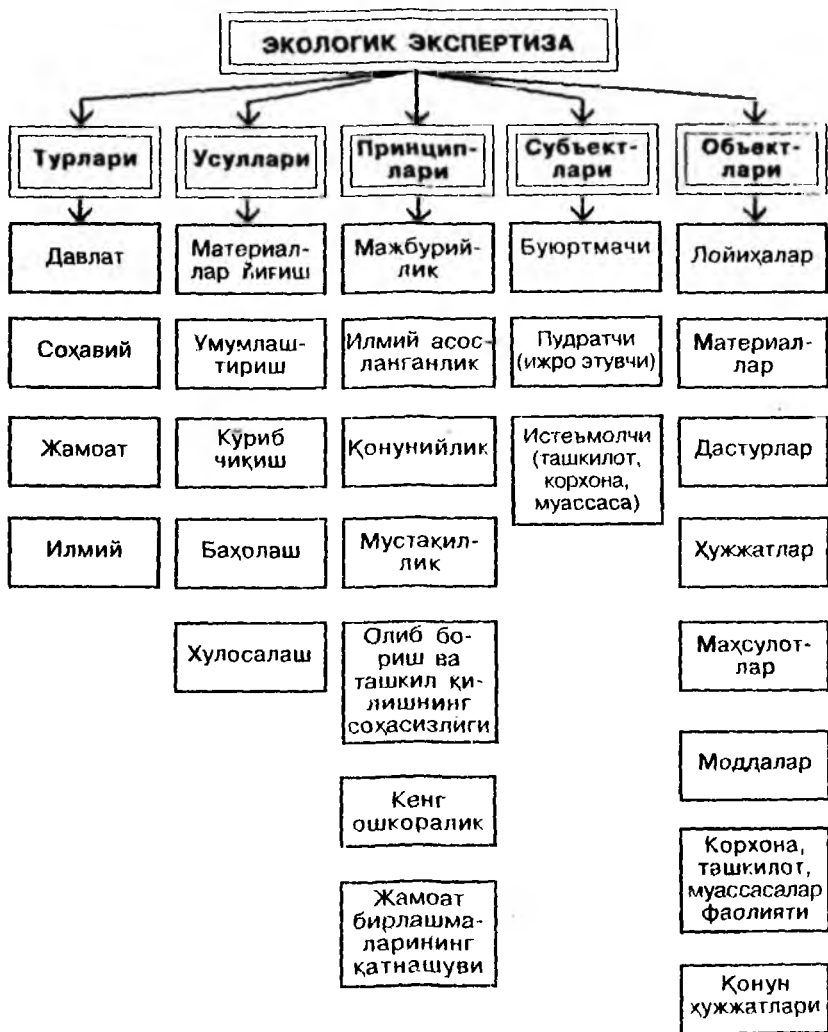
ЭКОЛОГИК ЭКСПЕРТИЗА

Турлари

Давлат

Соҳавий

Жамоат

Илмий

Усуллари

Материаллар йиғиш

Умумлаштириш

Кўриб чиқиш

Баҳолаш

Хулосалаш

Принциплари

Мажбурийлик

Илмий асосланганлик

Қонунийлик

Мустақиллик

Олиб бориш ва ташкил қилишнинг соҳасизлиги

Кенг ошкоралик

Жамоат бирлашмаларининг қатнашуви

Субъектлари

Буюртмачи

Пудратчи (ижро этувчи)

Истеъмолчи (ташкилот, корхона, муассаса)

Объектлари

Лойиҳалар

Материаллар

Дастурлар

Ҳужжатлар

Маҳсулотлар

Моддалар

Корхона, ташкилот, муассасалар фаолияти

Қонун ҳужжатлари